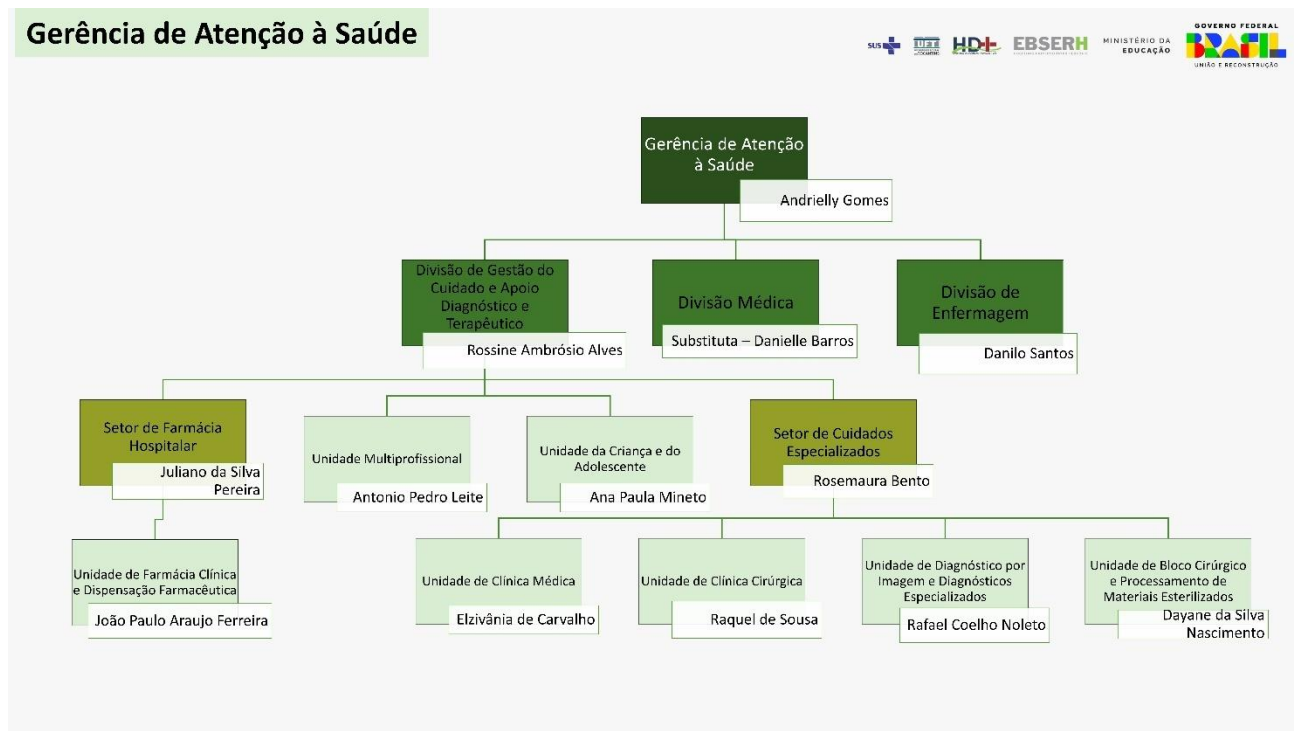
Gerência de Atenção à Saúde

SUS UFT HDT EBSERH MINISTÉRIO DA EDUCAÇÃO GOVERNO FEDERAL BRASIL UNIÃO E RECONSTRUÇÃO

Gerência de Atenção à Saúde
Andrielly Gomes

Divisão de Gestão do Cuidado e Apoio Diagnóstico e Terapêutico
Rossine Ambrósio Alves

Divisão Médica
Substituta – Danielle Barros

Divisão de Enfermagem
Danilo Santos

Setor de Farmácia Hospitalar
Juliano da Silva Pereira

Unidade Multiprofissional
Antonio Pedro Leite

Unidade da Criança e do Adolescente
Ana Paula Mineto

Setor de Cuidados Especializados
Rosemaura Bento

Unidade de Farmácia Clínica e Dispensação Farmacêutica
João Paulo Araujo Ferreira

Unidade de Clínica Médica
Elzivânia de Carvalho

Unidade de Clínica Cirúrgica
Raquel de Sousa

Unidade de Diagnóstico por Imagem e Diagnósticos Especializados
Rafael Coelho Noleto

Unidade de Bloco Cirúrgico e Processamento de Materiais Esterilizados
Dayane da Silva Nascimento